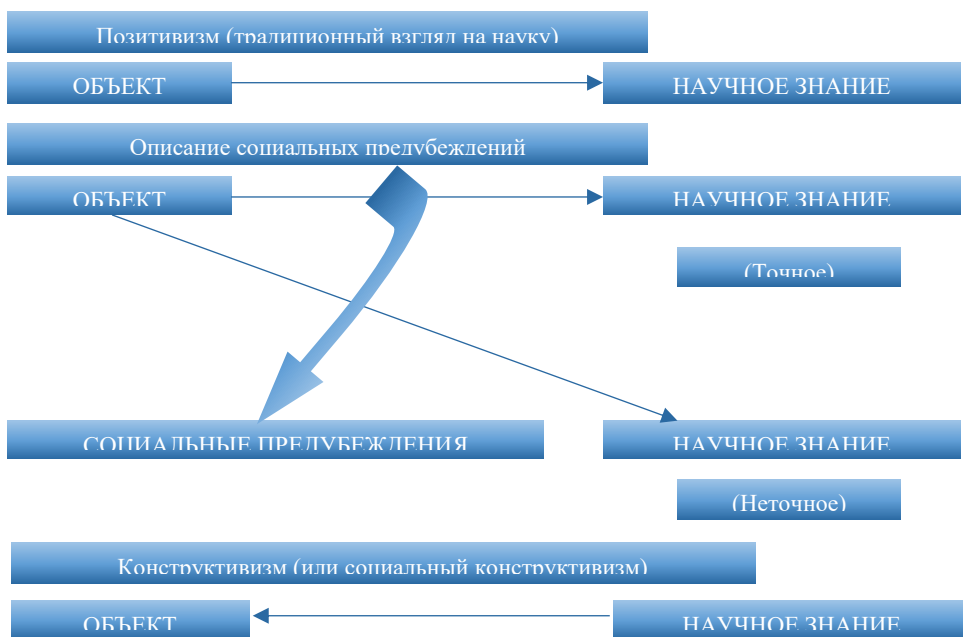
Позитивизм (традиционный взгляд на науку)

ОБЪЕКТ

НАУЧНОЕ ЗНАНИЕ

Описание социальных предубеждений

ОБЪЕКТ

НАУЧНОЕ ЗНАНИЕ

(Точное)

СОЦИАЛЬНЫЕ ПРЕДУБЕЖДЕНИЯ

НАУЧНОЕ ЗНАНИЕ

(Неточное)

Конструктивизм (или социальный конструктивизм)

ОБЪЕКТ

НАУЧНОЕ ЗНАНИЕ